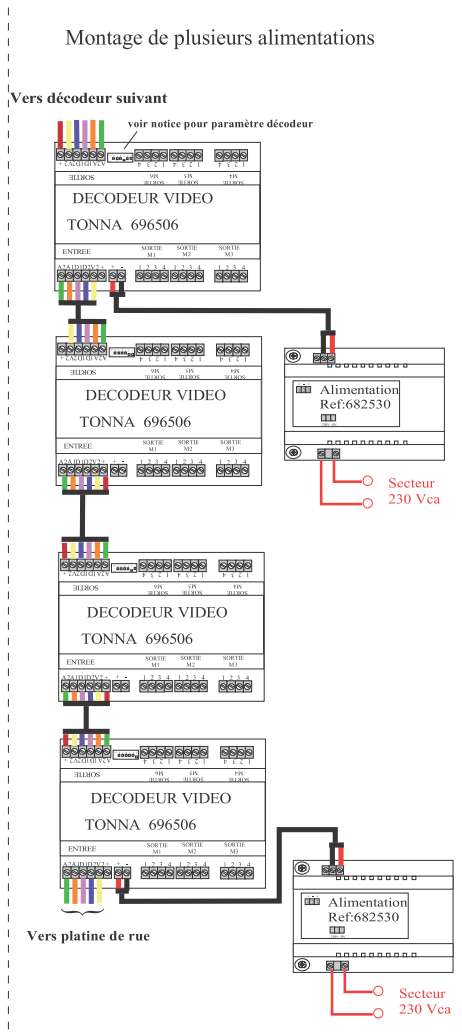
Montage de plusieurs alimentations

Vers décodeur suivant

voir notice pour paramètre décodeur

SORTIE

M6 SORTIE

M5 SORTIE

M4 SORTIE

DECODEUR VIDEO

TONNA 696506

ENTREE

A2A1D1D2V2+ + -

SORTIE M1 1 2 3 4

SORTIE M2 1 2 3 4

SORTIE M3 1 2 3 4

Alimentation
Ref:682530

Secteur
230 Vca

SORTIE

DECODEUR VIDEO

TONNA 696506

ENTREE

SORTIE M1

SORTIE M2

SORTIE M3

SORTIE

DECODEUR VIDEO

TONNA 696506

ENTREE

SORTIE M1

SORTIE M2

SORTIE M3

SORTIE

DECODEUR VIDEO

TONNA 696506

ENTREE

SORTIE M1

SORTIE M2

SORTIE M3

Alimentation
Ref:682530

Vers platine de rue

Secteur
230 Vca